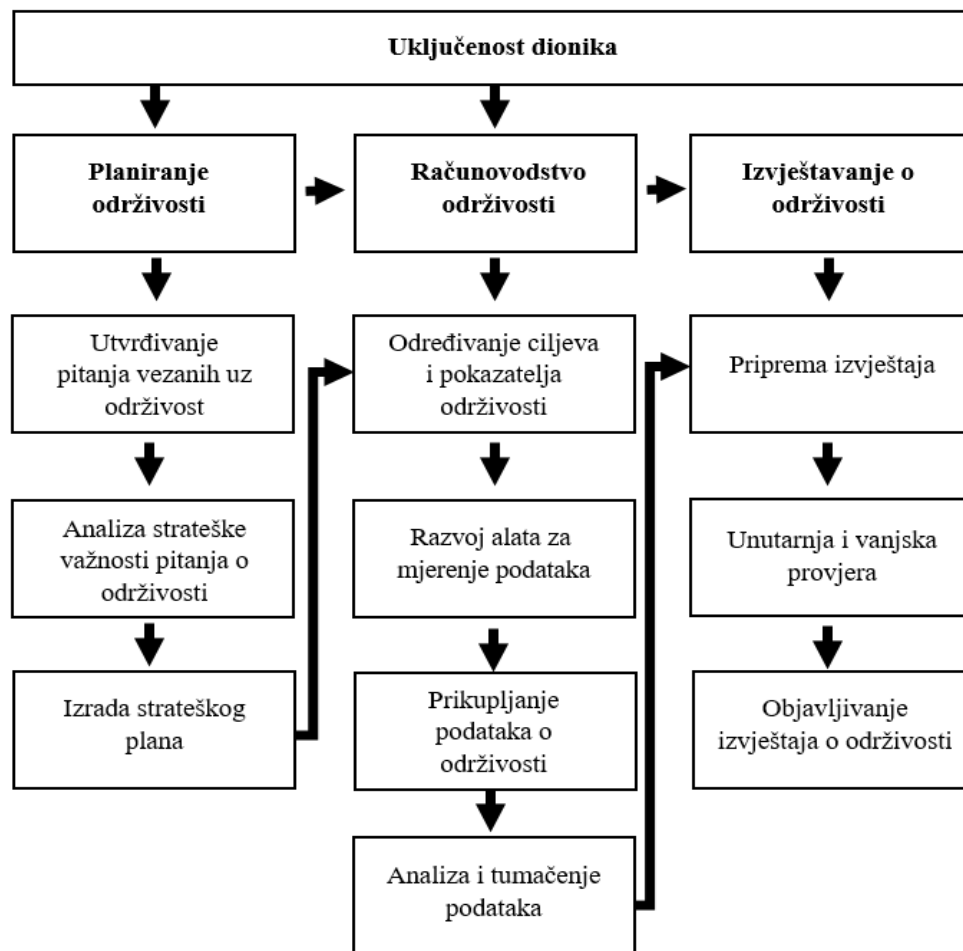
Uključenost dionika

Planiranje održivosti

Računovodstvo održivosti

Izvještavanje o održivosti

Utvrđivanje pitanja vezanih uz održivost

Analiza strateške važnosti pitanja o održivosti

Izrada strateškog plana

Određivanje ciljeva i pokazatelja održivosti

Razvoj alata za mjerenje podataka

Prikupljanje podataka o održivosti

Analiza i tumačenje podataka

Priprema izvještaja

Unutarnja i vanjska provjera

Objavljivanje izvještaja o održivosti